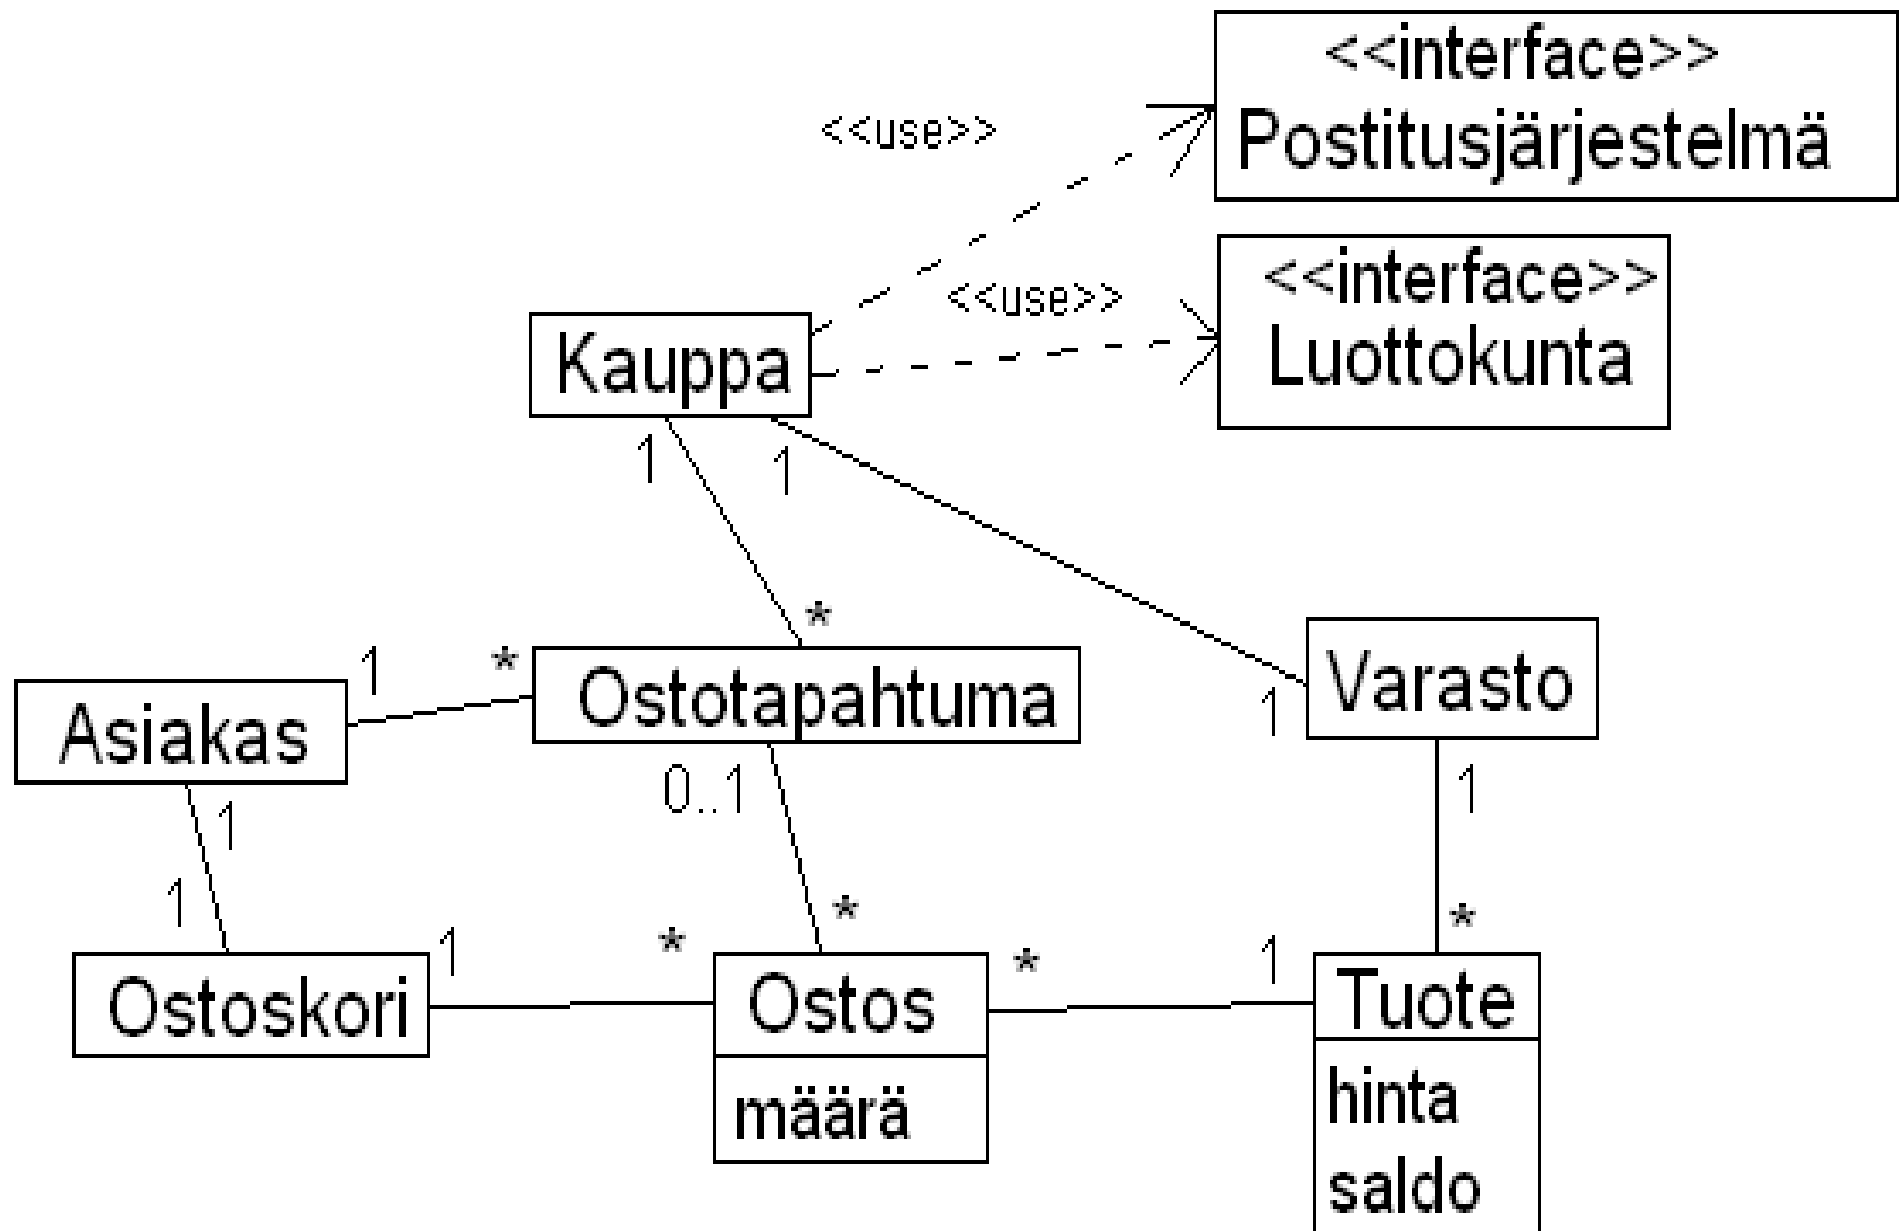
<<interface>>
Postitusjärjestelmä

<<use>>

<<interface>>
Luottokunta

<<use>>

Kauppa

1

1

*

1

*

Asiakas

Ostotapahtuma

Varasto

1

1

0..1

1

1

*

*

1

*

*

1

Ostoskori

Ostos

määrä

Tuote

hinta

saldo